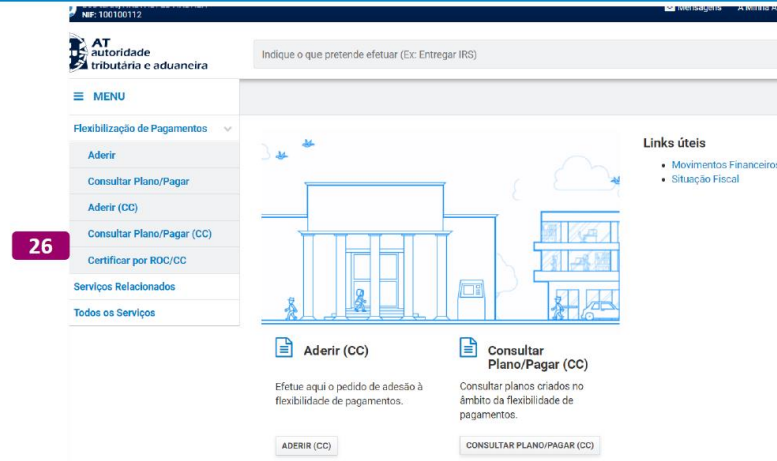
NIF: 100100112

Mensagens A Minha A

AT autoridade tributária e aduaneira

Indique o que pretende efetuar (Ex: Entregar IRS)

MENU

Flexibilização de Pagamentos

Aderir

Consultar Plano/Pagar

Aderir (CC)

Consultar Plano/Pagar (CC)

26

Certificar por ROC/CC

Serviços Relacionados

Todos os Serviços

Links úteis

- Movimentos Financeiros
- Situação Fiscal

Aderir (CC)

Efetue aqui o pedido de adesão à flexibilidade de pagamentos.

ADERIR (CC)

Consultar Plano/Pagar (CC)

Consultar planos criados no âmbito da flexibilidade de pagamentos.

CONSULTAR PLANO/PAGAR (CC)